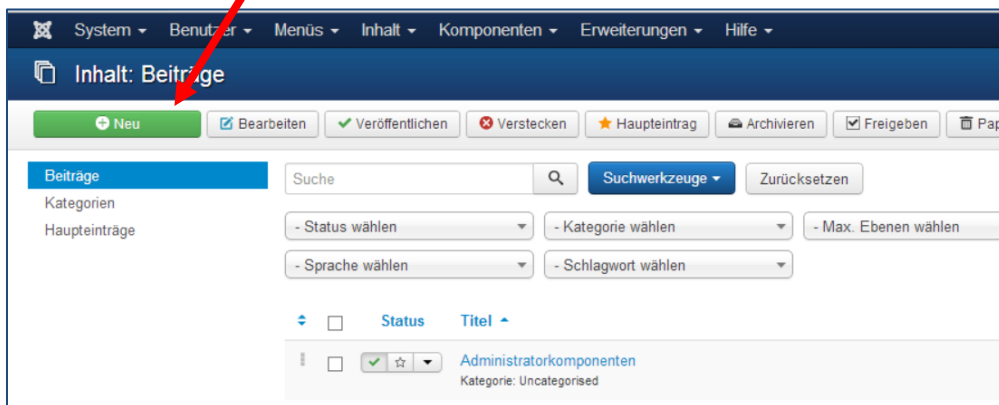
System ▾ Benutzer ▾ Menüs ▾ Inhalt ▾ Komponenten ▾ Erweiterungen ▾ Hilfe ▾

Inhalt: Beiträge

Neu
Bearbeiten
Veröffentlichen
Verstecken
Haupteintrag
Archivieren
Freigeben
Pap

Beiträge
Kategorien
Haupteinträge

Suche
Suchwerkzeuge ▾
Zurücksetzen

- Status wählen
- Kategorie wählen
- Max. Ebenen wählen
- Sprache wählen
- Schlagwort wählen

Status
Titel ▴

Administratorkomponenten
Kategorie: Uncategorised